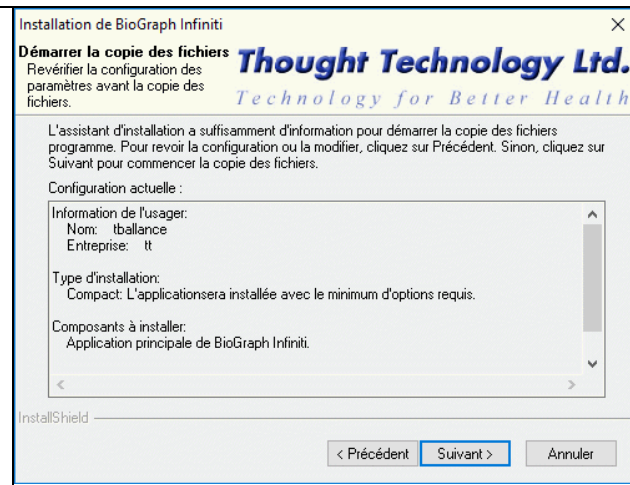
Installation de BioGraph Infiniti

Démarrer la copie des fichiers
Revérifier la configuration des paramètres avant la copie des fichiers.

Thought Technology Ltd.
Technology for Better Health

L'assistant d'installation a suffisamment d'information pour démarrer la copie des fichiers programme. Pour revoir la configuration ou la modifier, cliquez sur Précédent. Sinon, cliquez sur Suivant pour commencer la copie des fichiers.

Configuration actuelle :

Information de l'usager:
Nom: tballance
Entreprise: tt

Type d'installation:
Compact: L'applicationsera installée avec le minimum d'options requis.

Composants à installer:
Application principale de BioGraph Infiniti.

InstallShield

< Précédent | Suivant > | Annuler